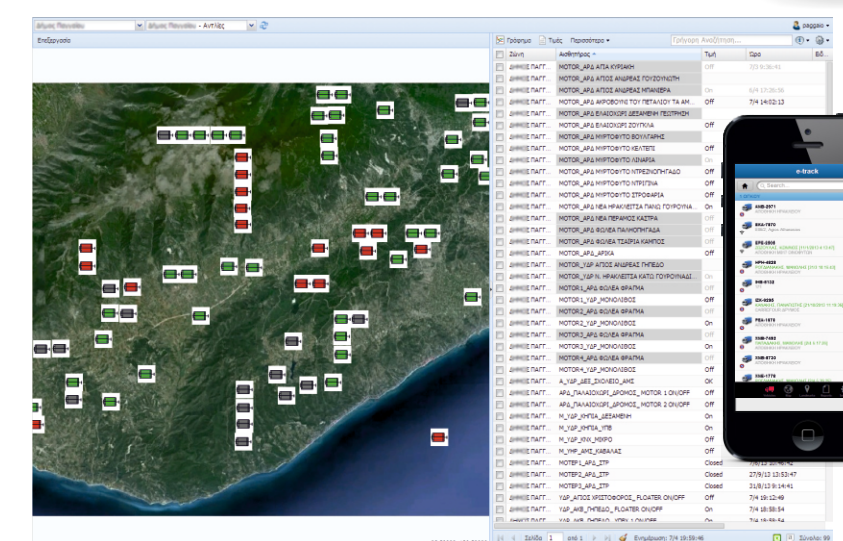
Δήμος Πηνειού | Δήμος Πηνειού - Αντλίες

Επεξεργασία

paggeo

Γράφημα | Τιμές | Περισσότερα | Γρήγορη Αναζήτηση...

| Ζώνη | Αισθητήρας | Τιμή | Ώρα |
|---|---|---|---|
| ΔΗΜΟΣ ΠΑΓΓ... | MOTOR_ΑΡΔ ΑΓΙΑ ΚΥΡΙΑΚΗ | Off | 7/3 9:36:41 |
| ΔΗΜΟΣ ΠΑΓΓ... | MOTOR_ΑΡΔ ΑΓΙΟΣ ΑΝΔΡΕΑΣ ΓΟΥΖΟΥΚΙΤΗ | | |
| ΔΗΜΟΣ ΠΑΓΓ... | MOTOR_ΑΡΔ ΑΓΙΟΣ ΑΝΔΡΕΑΣ ΜΠΑΝΕΡΑ | On | 5/4 17:39:56 |
| ΔΗΜΟΣ ΠΑΓΓ... | MOTOR_ΑΡΔ ΑΚΡΟΘΟΥΝΤ ΤΟΥ ΠΕΤΑΛΙΟΥ ΤΑ ΑΜ... | Off | 7/4 14:02:13 |
| ΔΗΜΟΣ ΠΑΓΓ... | MOTOR_ΑΡΔ ΕΛΑΙΟΧΩΡΙ ΔΕΞΑΜΕΝΗ ΓΕΩΤΡΗΣΗ | | |
| ΔΗΜΟΣ ΠΑΓΓ... | MOTOR_ΑΡΔ ΕΛΑΙΟΧΩΡΙ ΖΟΥΓΚΛΑ | Off | |
| ΔΗΜΟΣ ΠΑΓΓ... | MOTOR_ΑΡΔ ΜΥΡΤΟΦΥΤΟ ΒΟΥΛΑΡΗΣ | | |
| ΔΗΜΟΣ ΠΑΓΓ... | MOTOR_ΑΡΔ ΜΥΡΤΟΦΥΤΟ ΚΕΛΤΕΠΕ | Off | |
| ΔΗΜΟΣ ΠΑΓΓ... | MOTOR_ΑΡΔ ΜΥΡΤΟΦΥΤΟ ΛΙΝΑΡΙΑ | On | |
| ΔΗΜΟΣ ΠΑΓΓ... | MOTOR_ΑΡΔ ΜΥΡΤΟΦΥΤΟ ΝΤΡΕΖΝΟΜΠΑΔΟ | Off | |
| ΔΗΜΟΣ ΠΑΓΓ... | MOTOR_ΑΡΔ ΜΥΡΤΟΦΥΤΟ ΝΤΡΙΓΙΝΑ | Off | |
| ΔΗΜΟΣ ΠΑΓΓ... | MOTOR_ΑΡΔ ΜΥΡΤΟΦΥΤΟ ΣΤΡΟΦΑΡΙΑ | Off | |
| ΔΗΜΟΣ ΠΑΓΓ... | MOTOR_ΑΡΔ ΝΕΑ ΗΡΑΚΛΕΙΤΣΑ ΠΑΝΩ ΓΟΥΡΟΥΝΑ... | On | |
| ΔΗΜΟΣ ΠΑΓΓ... | MOTOR_ΑΡΔ ΝΕΑ ΠΕΡΑΜΟΣ ΚΑΣΤΡΑ | Off | |
| ΔΗΜΟΣ ΠΑΓΓ... | MOTOR_ΑΡΔ ΦΩΛΕΑ ΠΑΛΙΟΜΠΑΔΑ | Off | |
| ΔΗΜΟΣ ΠΑΓΓ... | MOTOR_ΑΡΔ ΦΩΛΕΑ ΤΣΑΙΡΙΑ ΚΑΜΠΟΣ | Off | |
| ΔΗΜΟΣ ΠΑΓΓ... | MOTOR_ΑΡΔ ΑΡΙΚΑ | Off | |
| ΔΗΜΟΣ ΠΑΓΓ... | MOTOR_ΥΔΡ ΑΓΙΟΣ ΑΝΔΡΕΑΣ ΓΗΠΕΔΟ | | |
| ΔΗΜΟΣ ΠΑΓΓ... | MOTOR_ΥΔΡ Ν. ΗΡΑΚΛΕΙΤΣΑ ΚΑΤΩ ΓΟΥΡΟΥΝΑΔ... | | |
| ΔΗΜΟΣ ΠΑΓΓ... | MOTOR1_ΑΡΔ ΦΩΛΕΑ ΦΡΑΓΜΑ | On | |
| ΔΗΜΟΣ ΠΑΓΓ... | MOTOR1_ΥΔΡ_ΜΟΝΟΛΙΘΟΣ | Off | |
| ΔΗΜΟΣ ΠΑΓΓ... | MOTOR2_ΑΡΔ ΦΩΛΕΑ ΦΡΑΓΜΑ | | |
| ΔΗΜΟΣ ΠΑΓΓ... | MOTOR2_ΥΔΡ_ΜΟΝΟΛΙΘΟΣ | On | |
| ΔΗΜΟΣ ΠΑΓΓ... | MOTOR3_ΑΡΔ ΦΩΛΕΑ ΦΡΑΓΜΑ | Off | |
| ΔΗΜΟΣ ΠΑΓΓ... | MOTOR3_ΥΔΡ_ΜΟΝΟΛΙΘΟΣ | On | |
| ΔΗΜΟΣ ΠΑΓΓ... | MOTOR4_ΑΡΔ ΦΩΛΕΑ ΦΡΑΓΜΑ | Off | |
| ΔΗΜΟΣ ΠΑΓΓ... | MOTOR4_ΥΔΡ_ΜΟΝΟΛΙΘΟΣ | Off | |
| ΔΗΜΟΣ ΠΑΓΓ... | Α_ΥΔΡ_ΔΕΞ_ΣΧΟΛΕΙΟ_ΑΜΣ | OK | |
| ΔΗΜΟΣ ΠΑΓΓ... | ΑΡΔ_ΠΑΛΑΙΟΧΩΡΙ_ΔΡΟΜΟΣ_MOTOR 1 ON/OFF | Off | |
| ΔΗΜΟΣ ΠΑΓΓ... | ΑΡΔ_ΠΑΛΑΙΟΧΩΡΙ_ΔΡΟΜΟΣ_MOTOR 2 ON/OFF | Off | |
| ΔΗΜΟΣ ΠΑΓΓ... | Μ_ΥΔΡ_ΚΗΠΙΑ_ΔΕΞΑΜΕΝΗ | | |
| ΔΗΜΟΣ ΠΑΓΓ... | Μ_ΥΔΡ_ΚΗΠΙΑ_ΙΠΒ | | |
| ΔΗΜΟΣ ΠΑΓΓ... | Μ_ΥΔΡ_ΚΝΧ_ΜΧΡΟ | | |
| ΔΗΜΟΣ ΠΑΓΓ... | Μ_ΥΗΡ_ΑΜΣ_ΚΑΒΑΛΑΣ | Off | |
| ΔΗΜΟΣ ΠΑΓΓ... | MOTEP1_ΑΡΔ_ΣΤΡ | Closed | |
| ΔΗΜΟΣ ΠΑΓΓ... | MOTEP2_ΑΡΔ_ΣΤΡ | Closed | 27/9/13 13:53:47 |
| ΔΗΜΟΣ ΠΑΓΓ... | MOTEP3_ΑΡΔ_ΣΤΡ | Closed | 31/8/13 9:14:41 |
| ΔΗΜΟΣ ΠΑΓΓ... | ΥΔΡ_ΑΓΙΟΣ ΧΡΙΣΤΟΦΟΡΟΣ_FLOATER ON/OFF | Off | 7/4 19:12:49 |
| ΔΗΜΟΣ ΠΑΓΓ... | ΥΔΡ_ΑΚΒ_ΓΗΠΕΔΟ_FLOATER ON/OFF | On | 7/4 18:58:54 |

Σελίδα 1 από 1 | Ενημέρωση: 7/4 19:59:46 | Σύνολο: 99

e-track
Search...